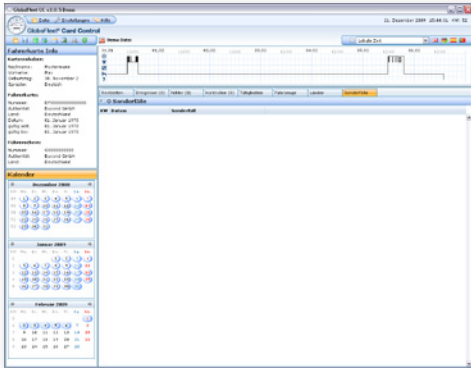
GloboFleet CC v3.0 Viewer

Datei | Einstellungen | Hilfe

GloboFleet® Card Control

21. Dezember 2009 10:46 Uhr KW 52

Fahrerkarte Info

Kartendaten:
Nachname: Mustermann
Vorname: Max
Geburtstag: 26. November 2
Sprache: Englisch

Fahrerkarte:
Nummer: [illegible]
Behörde: Buyond GmbH
Land: Deutschland
Datum: 01. Januar 1970
gültig seit: 01. Januar 1970
gültig bis: 01. Januar 1970

Führerschein:
Nummer: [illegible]
Behörde: Buyond GmbH
Land: Deutschland

Kalender

Dezember 2008

Januar 2009

Februar 2009
Mo Di Mi Do Fr Sa So
9 10 11 12 13 14 15
16 17 18 19 20 21 22
23 24 25 26 27 28

Neue Daten

lokale Zeit

00:00 02:00 04:00 06:00 08:00 10:00 12:00 14:00 16:00 18:00 20:00 22:00

Kontrollen | Ereignisse | Fehler | Kontrollen | Tätigkeiten | Fahrzeuge | Länder | Sonderfälle

Sonderfälle

KW Datum Sonderfall